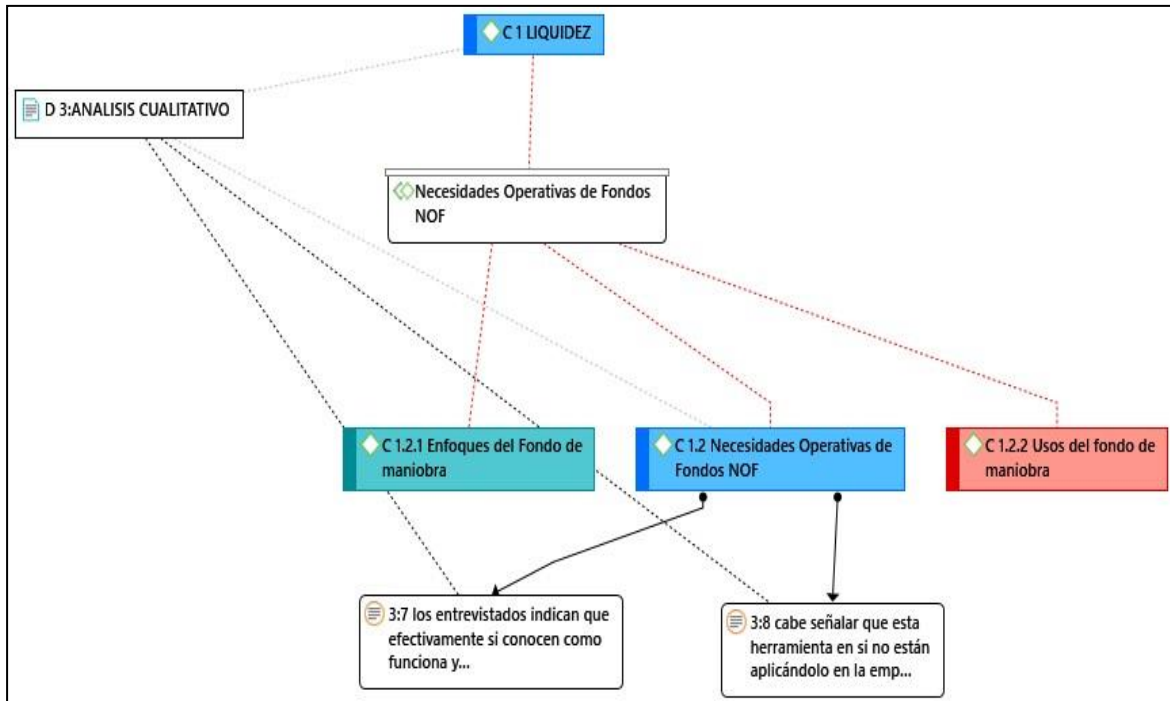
C 1 LIQUIDEZ

D 3:ANALISIS CUALITATIVO

Necesidades Operativas de Fondos NOF

C 1.2.1 Enfoques del Fondo de maniobra

C 1.2 Necesidades Operativas de Fondos NOF

C 1.2.2 Usos del fondo de maniobra

3:7 los entrevistados indican que efectivamente si conocen como funciona y...

3:8 cabe señalar que esta herramienta en si no están aplicándolo en la emp...